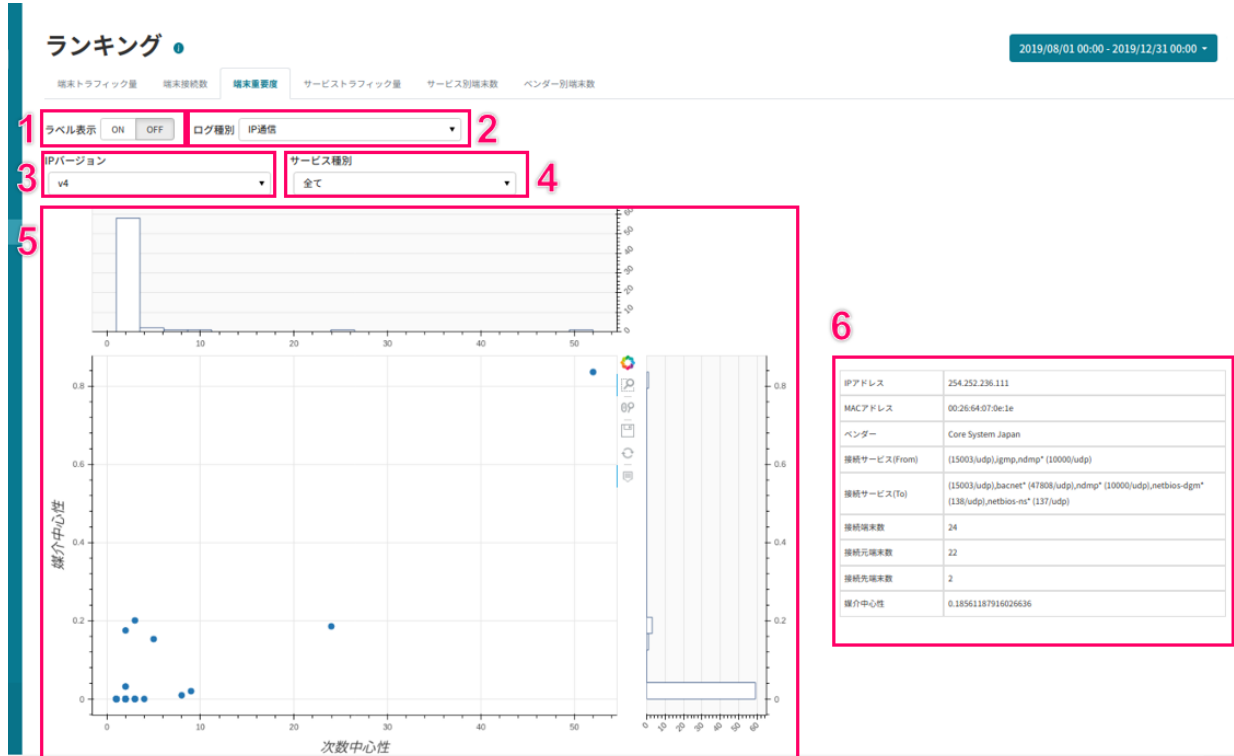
ランキング

2019/08/01 00:00 - 2019/12/31 00:00

端末トラフィック量　端末接続数　端末重要度　サービストラフィック量　サービス別端末数　ベンダー別端末数

1 ラベル表示 ON OFF

2 ログ種別 IP通信

3 IPバージョン v4

4 サービス種別 全て

5

0 10 20 30 40 50

0.8
0.6
0.4
0.2
0

媒介中心性

0 10 20 30 40 50

次数中心性

0 10 20 30 40 50 60

6

| IPアドレス | 254.252.236.111 |
|---|---|
| MACアドレス | 00:26:64:07:0e:1e |
| ベンダー | Core System Japan |
| 接続サービス(From) | (15003/udp),igmp,ndmp* (10000/udp) |
| 接続サービス(To) | (15003/udp),bacnet* (47808/udp),ndmp* (10000/udp),netbios-dgm* (138/udp),netbios-ns* (137/udp) |
| 接続端末数 | 24 |
| 接続元端末数 | 22 |
| 接続先端末数 | 2 |
| 媒介中心性 | 0.18561187916026636 |